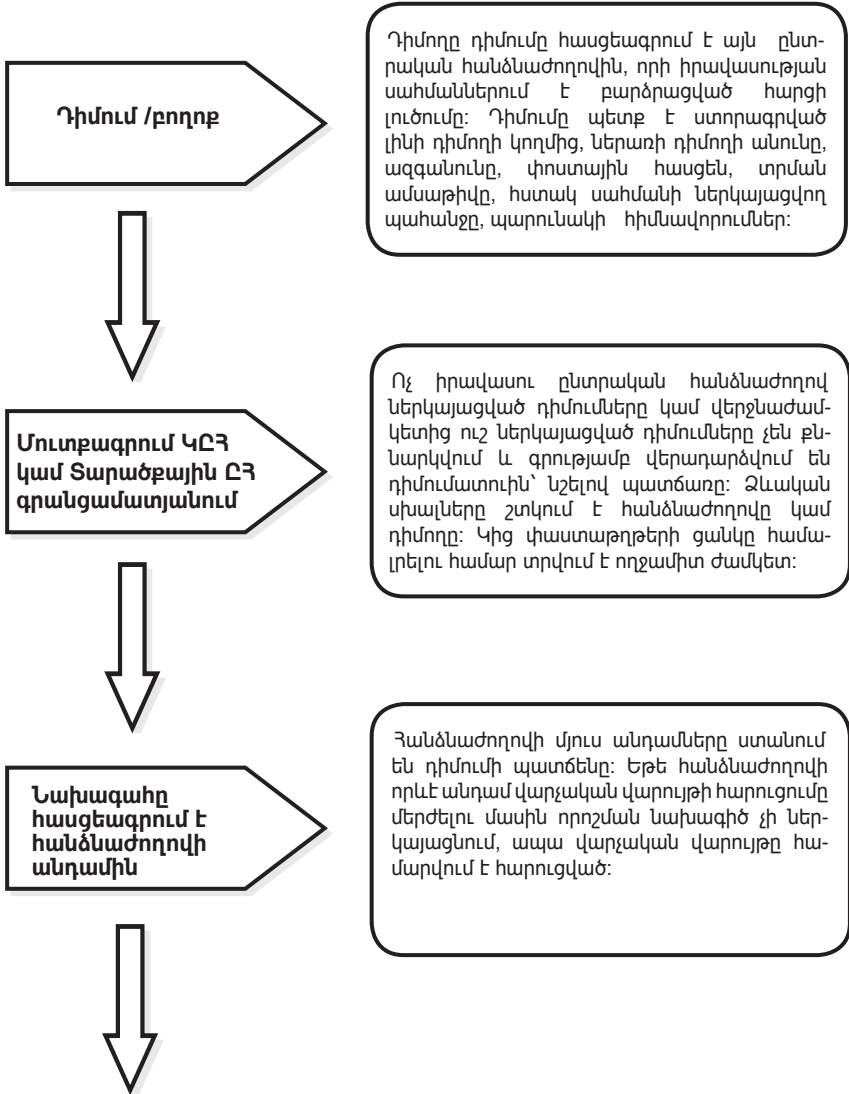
Դիմում /բողոք

Դիմողը դիմումը հասցեագրում է այն ընտրական հանձնաժողովին, որի իրավասության սահմաններում է բարձրացված հարցի լուծումը: Դիմումը պետք է ստորագրված լինի դիմողի կողմից, ներառի դիմողի անունը, ազգանունը, փոստային հասցեն, տրման ամսաթիվը, հստակ սահմանի ներկայացվող պահանջը, պարունակի հիմնավորումներ:

Մուտքագրում ԿԸՀ կամ Տարածքային ԸՀ գրանցամատյանում

Ոչ իրավասու ընտրական հանձնաժողով ներկայացված դիմումները կամ վերջնաժամկետից ուշ ներկայացված դիմումները չեն քննարկվում և գրությամբ վերադարձվում են դիմումատուին՝ նշելով պատճառը: Ձևական սխալները շտկում է հանձնաժողովը կամ դիմողը: Կից փաստաթղթերի ցանկը համալրելու համար տրվում է ողջամիտ ժամկետ:

Նախագահը հասցեագրում է հանձնաժողովի անդամին

Հանձնաժողովի մյուս անդամները ստանում են դիմումի պատճենը: Եթե հանձնաժողովի որևէ անդամ վարչական վարույթի հարուցումը մերժելու մասին որոշման նախագիծ չի ներկայացնում, ապա վարչական վարույթը համարվում է հարուցված: